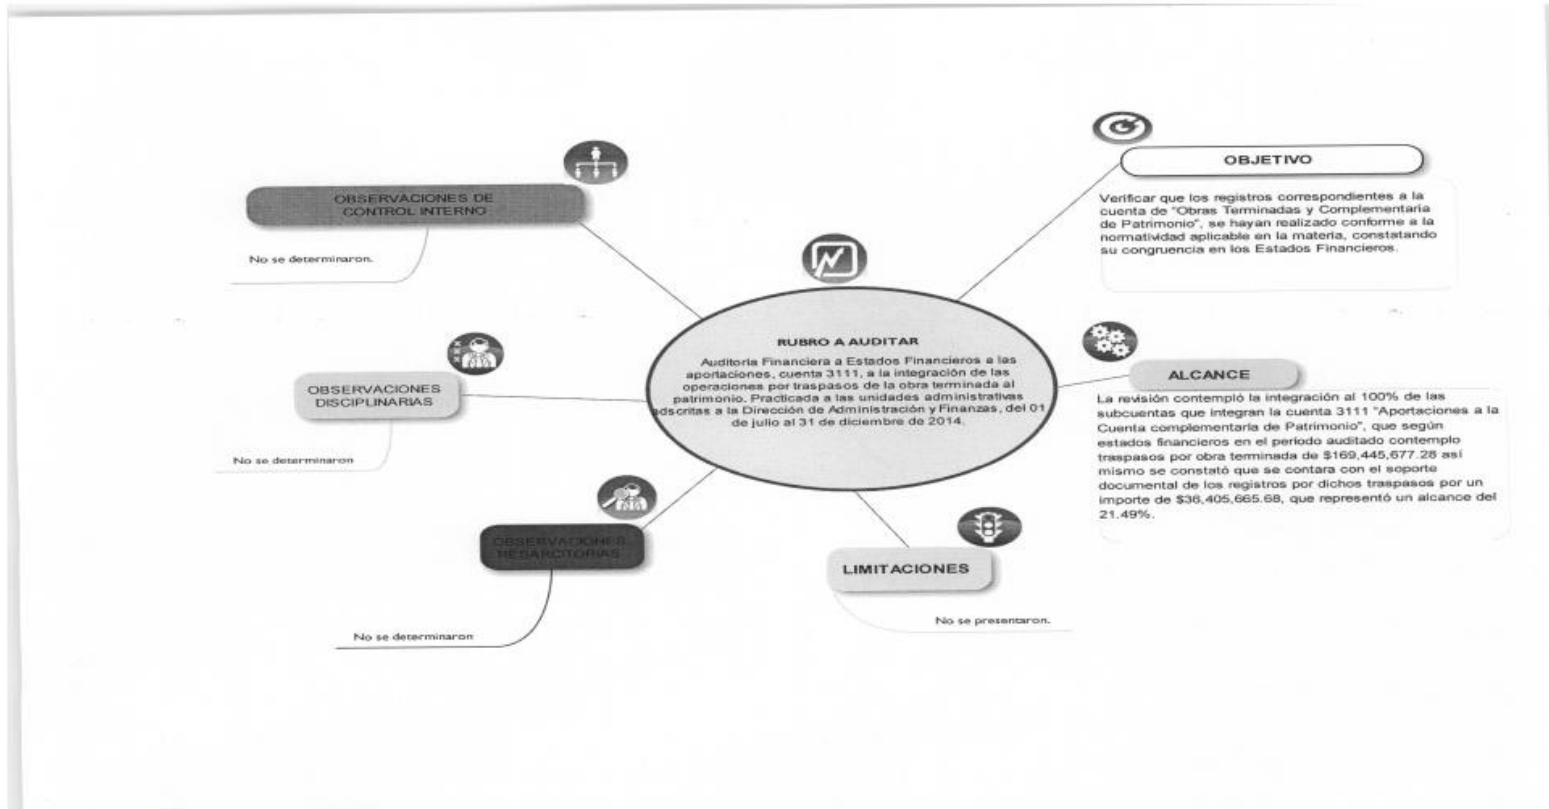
RUBRO A AUDITAR

Auditoria Financiera a Estados Financieros a las aportaciones, cuenta 3111, a la integración de las operaciones por traspasos de la obra terminada al patrimonio. Practicada a las unidades administrativas adscritas a la Dirección de Administración y Finanzas, del 01 de julio al 31 de diciembre de 2014.

OBJETIVO

Verificar que los registros correspondientes a la cuenta de "Obras Terminadas y Complementaria de Patrimonio", se hayan realizado conforme a la normatividad aplicable en la materia, constatando su congruencia en los Estados Financieros.

ALCANCE

La revisión contempló la integración al 100% de las subcuentas que integran la cuenta 3111 "Aportaciones a la Cuenta complementaria de Patrimonio", que según estados financieros en el periodo auditado contemplo traspasos por obra terminada de $169,445,677.28 así mismo se constató que se contara con el soporte documental de los registros por dichos traspasos por un importe de $36,405,665.68, que representó un alcance del 21.49%.

LIMITACIONES

No se presentaron.

OBSERVACIONES RESARCITORIAS

No se determinaron

OBSERVACIONES DISCIPLINARIAS

No se determinaron

OBSERVACIONES DE CONTROL INTERNO

No se determinaron.